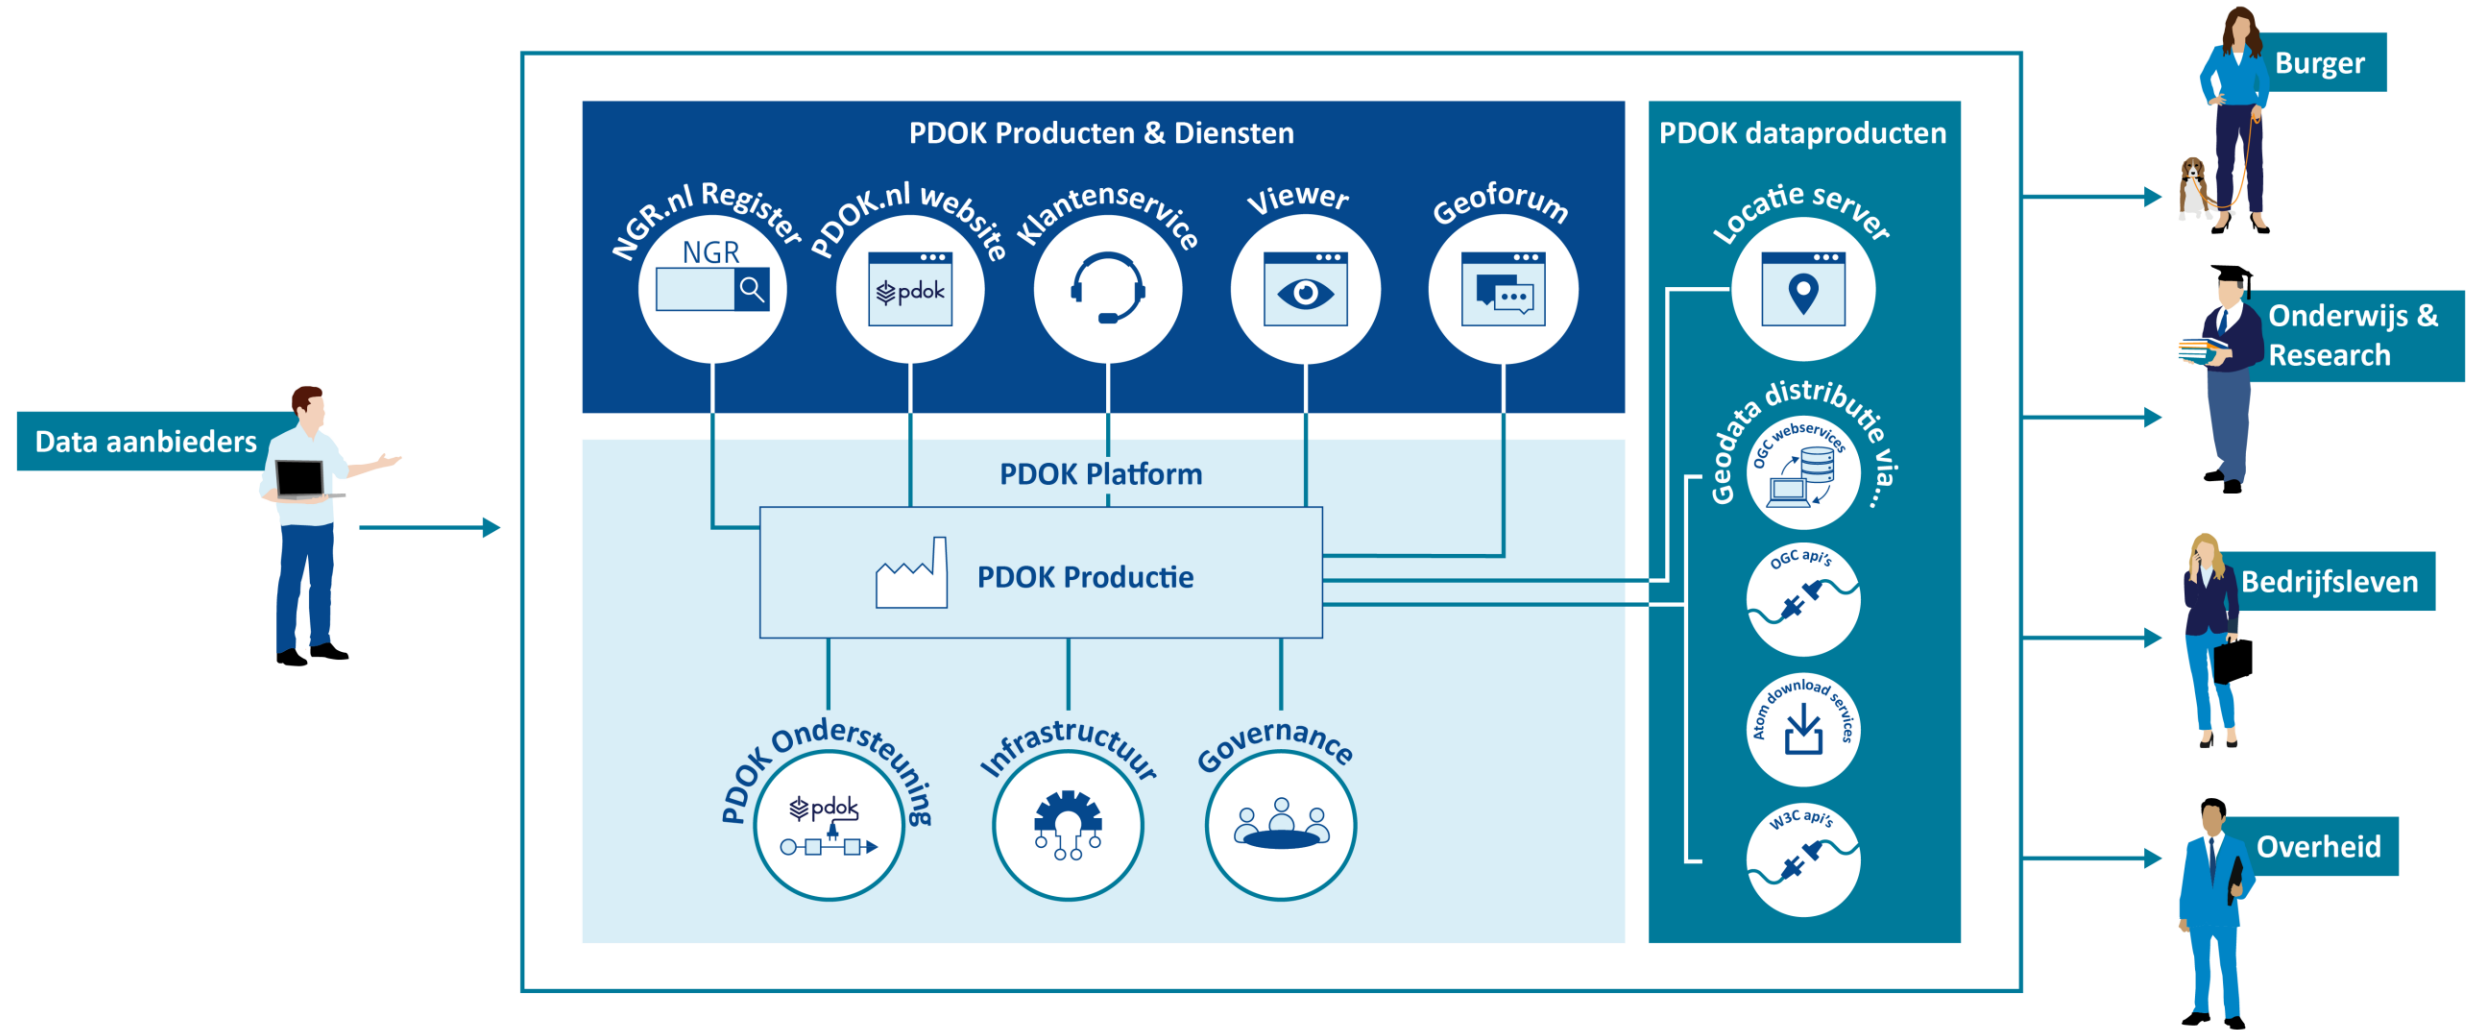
Data aanbieders

PDOK Producten & Diensten

NGR.nl Register
NGR
PDOK.nl website
pdok
Klantenservice
Viewer
Geoforum

PDOK Platform

PDOK Productie

PDOK Ondersteuning
pdok
Infrastructuur
Governance

PDOK dataproducten

Locatie server

Geodata distributie via...
OGC webservices
OGC api's
Atom download services
W3C api's

Burger
Onderwijs & Research
Bedrijfsleven
Overheid